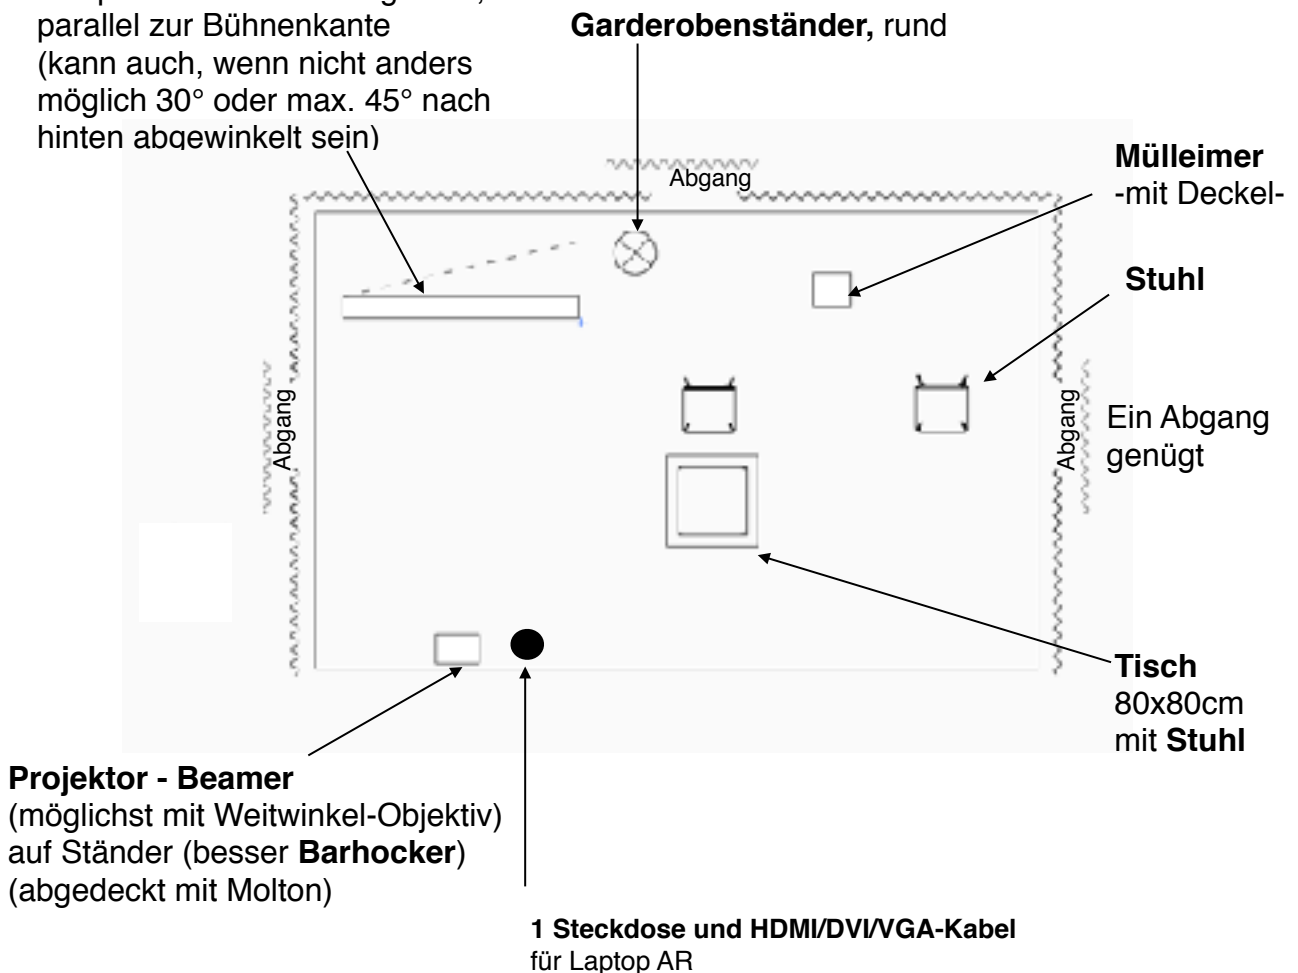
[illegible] parallel zur Bühnenkante (kann auch, wenn nicht anders möglich 30° oder max. 45° nach hinten abgewinkelt sein)

**Garderobenständer,** rund

Abgang

**Mülleimer**
-mit Deckel-

**Stuhl**

Abgang

Abgang

Ein Abgang genügt

**Tisch**
80x80cm
mit **Stuhl**

**Projektor - Beamer**
(möglichst mit Weitwinkel-Objektiv)
auf Ständer (besser **Barhocker**)
(abgedeckt mit Molton)

**1 Steckdose und HDMI/DVI/VGA-Kabel**
für Laptop AR